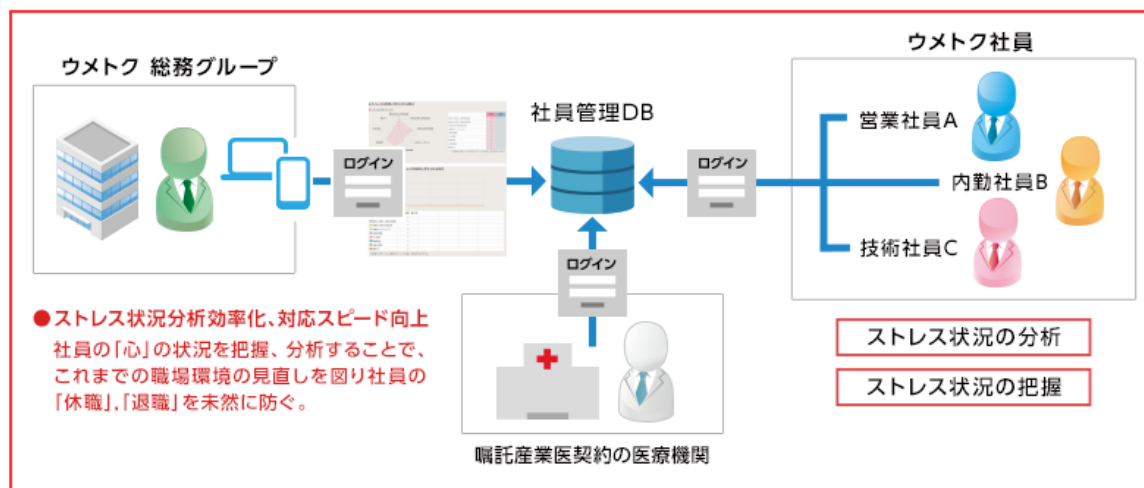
ウメトク 総務グループ

ログイン

社員管理DB

ログイン

ウメトク社員

営業社員A

内勤社員B

技術社員C

ログイン

●ストレス状況分析効率化、対応スピード向上
社員の「心」の状況を把握、分析することで、これまでの職場環境の見直しを図り社員の「休職」,「退職」を未然に防ぐ。

ストレス状況の分析

ストレス状況の把握

嘱託産業医契約の医療機関